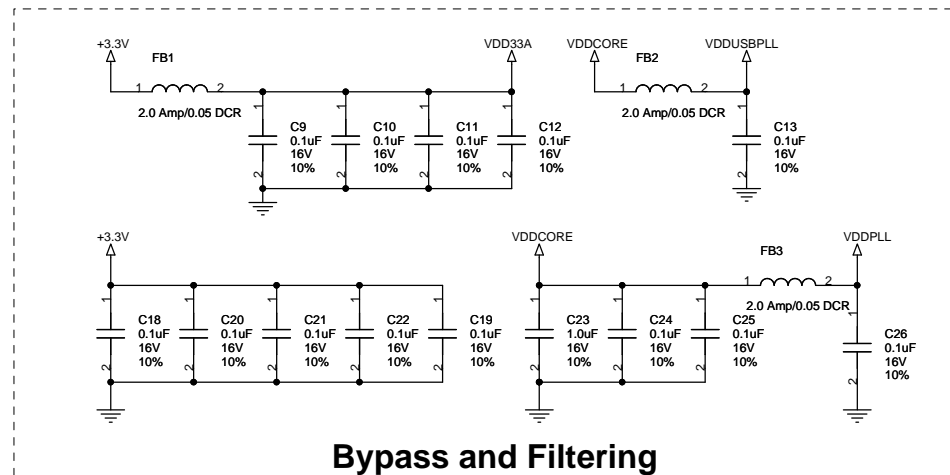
+3.3V

FB1

1 2

2.0 Amp/0.05 DCR

VDD33A

1 C9 0.1uF 16V 10% 2

1 C10 0.1uF 16V 10% 2

1 C11 0.1uF 16V 10% 2

1 C12 0.1uF 16V 10% 2

VDDCORE

FB2

VDDUSBPLL

1 2

2.0 Amp/0.05 DCR

1 C13 0.1uF 16V 10% 2

+3.3V

1 C18 0.1uF 16V 10% 2

1 C20 0.1uF 16V 10% 2

1 C21 0.1uF 16V 10% 2

1 C22 0.1uF 16V 10% 2

1 C19 0.1uF 16V 10% 2

VDDCORE

FB3

VDDPLL

1 2

2.0 Amp/0.05 DCR

1 C23 1.0uF 16V 10% 2

1 C24 0.1uF 16V 10% 2

1 C25 0.1uF 16V 10% 2

1 C26 0.1uF 16V 10% 2

Bypass and Filtering